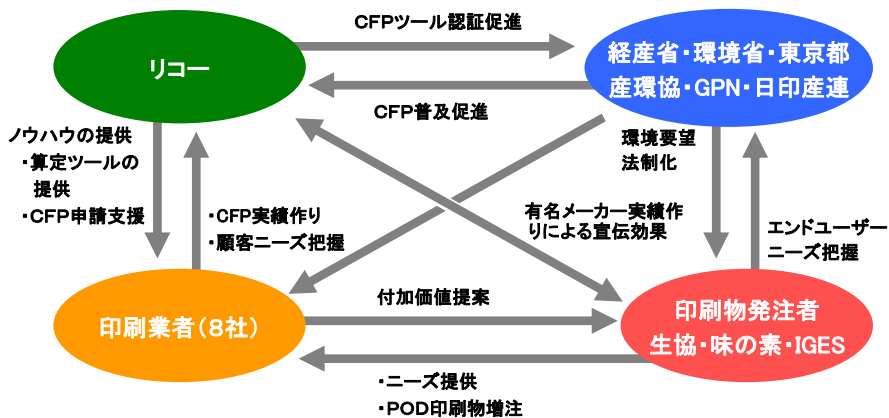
リコー

CFPツール認証促進

経産省・環境省・東京都
産環協・GPN・日印産連

CFP普及促進

ノウハウの提供
・算定ツールの提供
・CFP申請支援

・CFP実績作り
・顧客ニーズ把握

環境要望
法制化

有名メーカー実績作りによる宣伝効果

エンドユーザーニーズ把握

印刷業者（8社）

付加価値提案

印刷物発注者
生協・味の素・IGES

・ニーズ提供
・POD印刷物増注